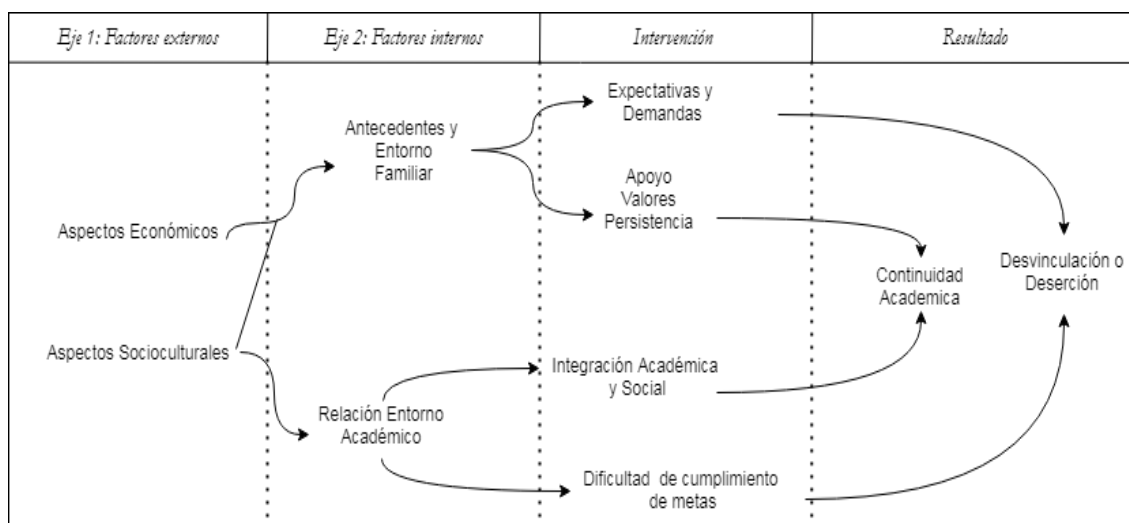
| Eje 1: Factores externos | Eje 2: Factores internos | Intervención | Resultado |
|---|---|---|---|

Aspectos Económicos

Aspectos Socioculturales

Antecedentes y Entorno Familiar

Relación Entorno Académico

Expectativas y Demandas

Apoyo Valores Persistencia

Integración Académica y Social

Dificultad de cumplimiento de metas

Continuidad Academica

Desvinculación o Deserción